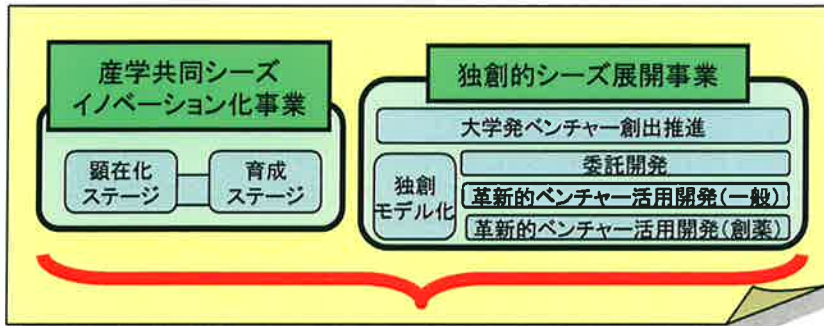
産学共同シーズ
イノベーション化事業

顕在化
ステージ

育成
ステージ

独創的シーズ展開事業

大学発ベンチャー創出推進

独創
モデル化

委託開発

革新的ベンチャー活用開発(一般)

革新的ベンチャー活用開発(創薬)